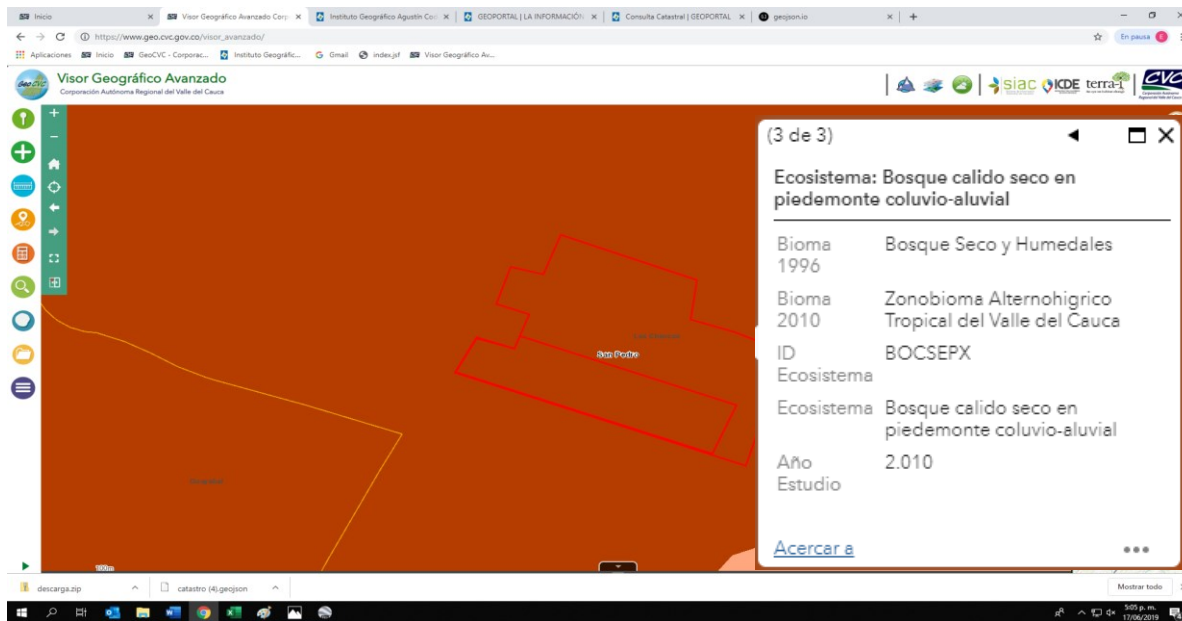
Inicio × Visor Geográfico Avanzado Corp × Instituto Geográfico Agustín Cod × GEOPORTAL | LA INFORMACIÓN × Consulta Catastral | GEOPORTAL × geojson.io × +

https://www.geo.cvc.gov.co/visor_avanzado/

En pausa

Aplicaciones Inicio GeoCVC - Corporac... Instituto Geográfic... Gmail index.jsf Visor Geográfico Av...

Visor Geográfico Avanzado
Corporación Autónoma Regional del Valle del Cauca

siac ICDE terra-i CVC

(3 de 3)

Ecosistema: Bosque calido seco en piedemonte coluvio-aluvial

| Bioma 1996 | Bosque Seco y Humedales |
|---|---|
| Bioma 2010 | Zonobioma Alternohigrico Tropical del Valle del Cauca |
| ID Ecosistema | BOCSEPX |
| Ecosistema | Bosque calido seco en piedemonte coluvio-aluvial |
| Año Estudio | 2.010 |

Acercar a

San Pedro

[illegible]

100m

descarga.zip catastro (4).geojson Mostrar todo

5:05 p. m.
17/06/2019